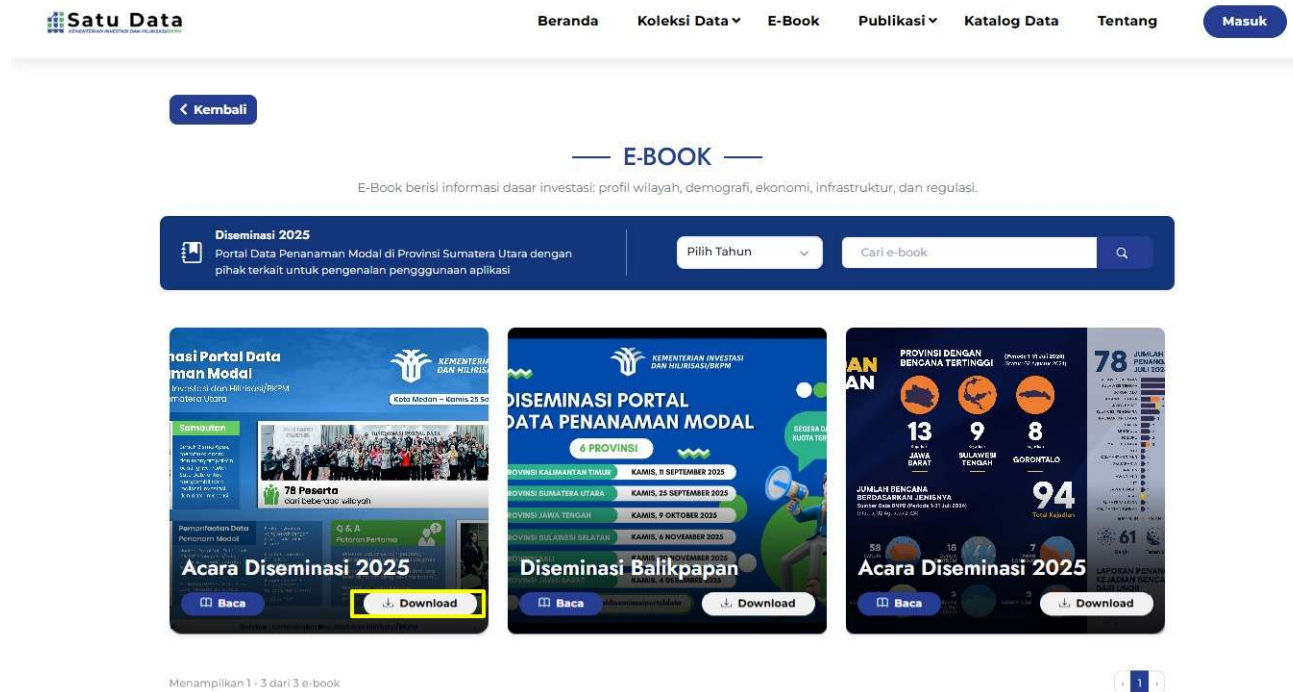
Satu Data
KEMENTERIAN INVESTASI DAN HILIRISASI/BKPM

Beranda Koleksi Data E-Book Publikasi Katalog Data Tentang Masuk

Kembali

E-BOOK

E-Book berisi informasi dasar investasi: profil wilayah, demografi, ekonomi, infrastruktur, dan regulasi.

Diseminasi 2025
Portal Data Penanaman Modal di Provinsi Sumatera Utara dengan pihak terkait untuk pengenalan pengggunaan aplikasi

Pilih Tahun

Cari e-book

nasi Portal Data
anan Modal
Investasi dan Hilirisasi/BKPM
matera Utara
KEMENTERIAN DAN HILIRISASI
Kota Medan – Kamis 25 Se
Sambutan
78 Peserta
dari beberapa wilayah
Pemanfaatan Data Penanam Modal
Q & A
Putaran Pertama
Acara Diseminasi 2025
Baca
Download

KEMENTERIAN INVESTASI DAN HILIRISASI/BKPM
DISEMINASI PORTAL DATA PENANAMAN MODAL
6 PROVINSI
PROVINSI KALIMANTAN TIMUR KAMIS, 11 SEPTEMBER 2025
PROVINSI SUMATERA UTARA KAMIS, 25 SEPTEMBER 2025
PROVINSI JAWA TENGAH KAMIS, 9 OKTOBER 2025
PROVINSI SULAWESI SELATAN KAMIS, 6 NOVEMBER 2025
SEGERA DAFTAR KUOTA TER
Diseminasi Balikpapan
Baca
Download

AN
AN
PROVINSI DENGAN BENCANA TERTINGGI
13 JAWA BARAT
9 SULAWESI TENGAH
8 GORONTALO
JUMLAH BENCANA BERDASARKAN JENISNYA
94
Total Kejadian
78 JUMLAH PENANG JULI 202
61
Acara Diseminasi 2025
Baca
Download

Menampilkan 1 - 3 dari 3 e-book

1